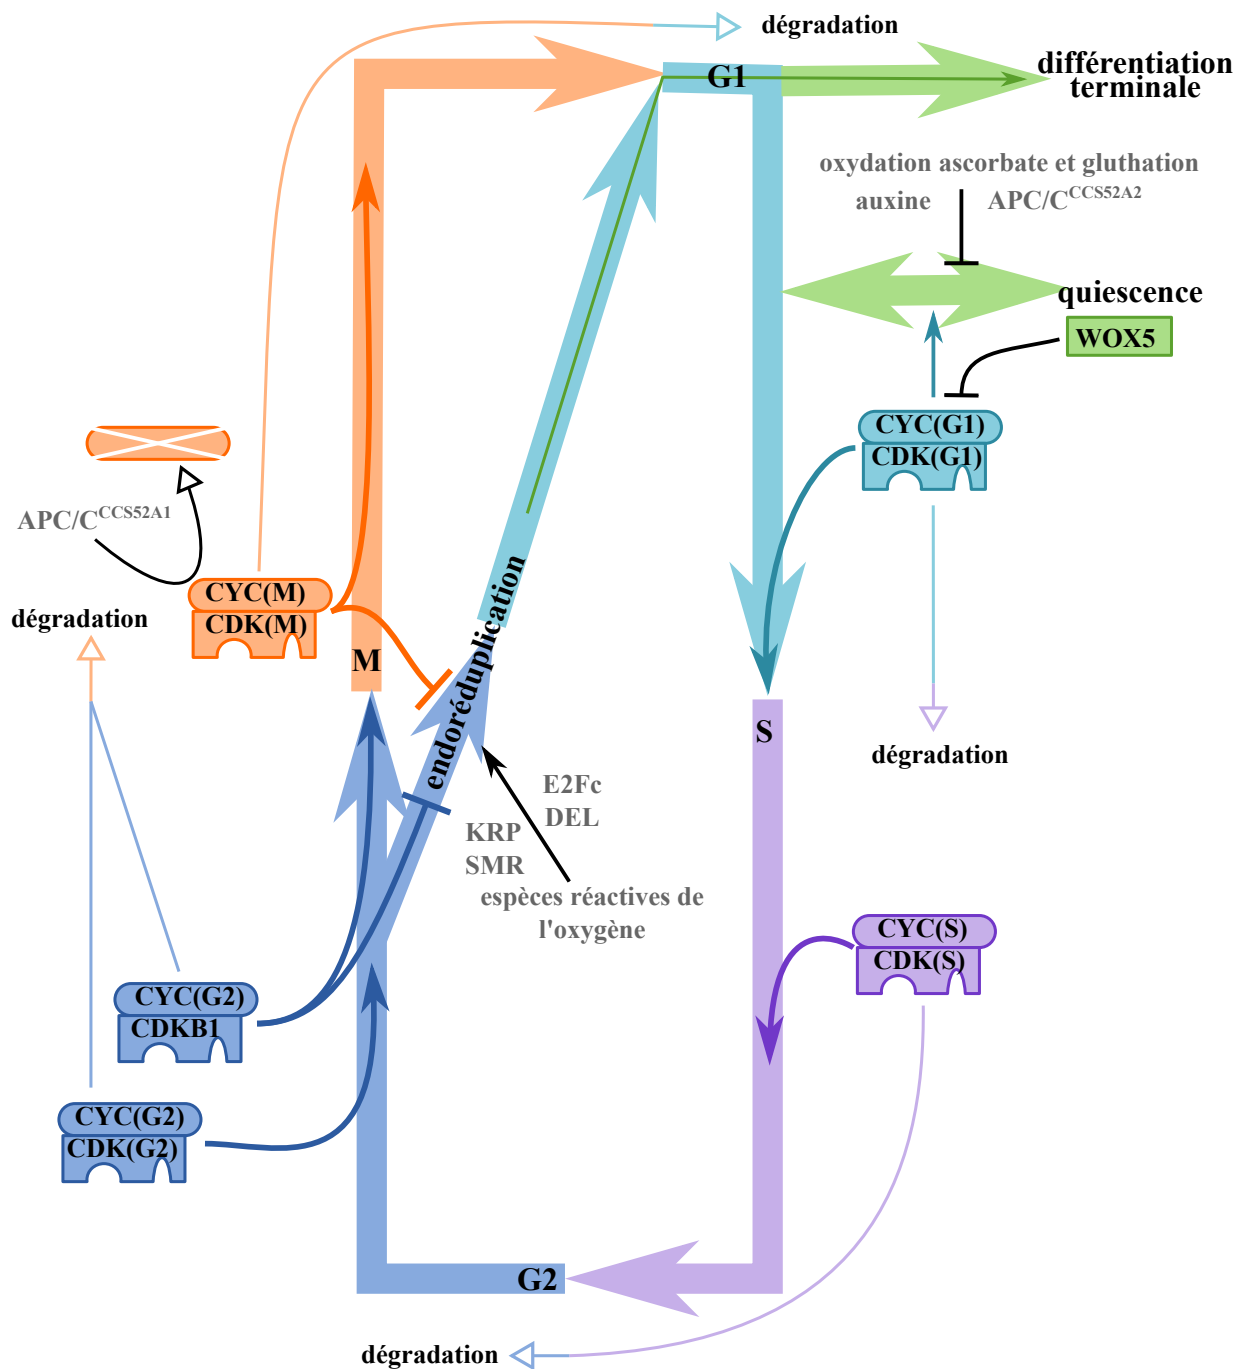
dégradation

G1

différentiation terminale

oxydation ascorbate et gluthation

auxine

APC/C$^{CCS52A2}$

quiescence

WOX5

CYC(G1)
CDK(G1)

dégradation

APC/C$^{CCS52A1}$

dégradation

CYC(M)
CDK(M)

M

endoréduplication

S

E2Fc
DEL

KRP
SMR

espèces réactives de l'oxygène

CYC(S)
CDK(S)

CYC(G2)
CDKB1

CYC(G2)
CDK(G2)

G2

dégradation